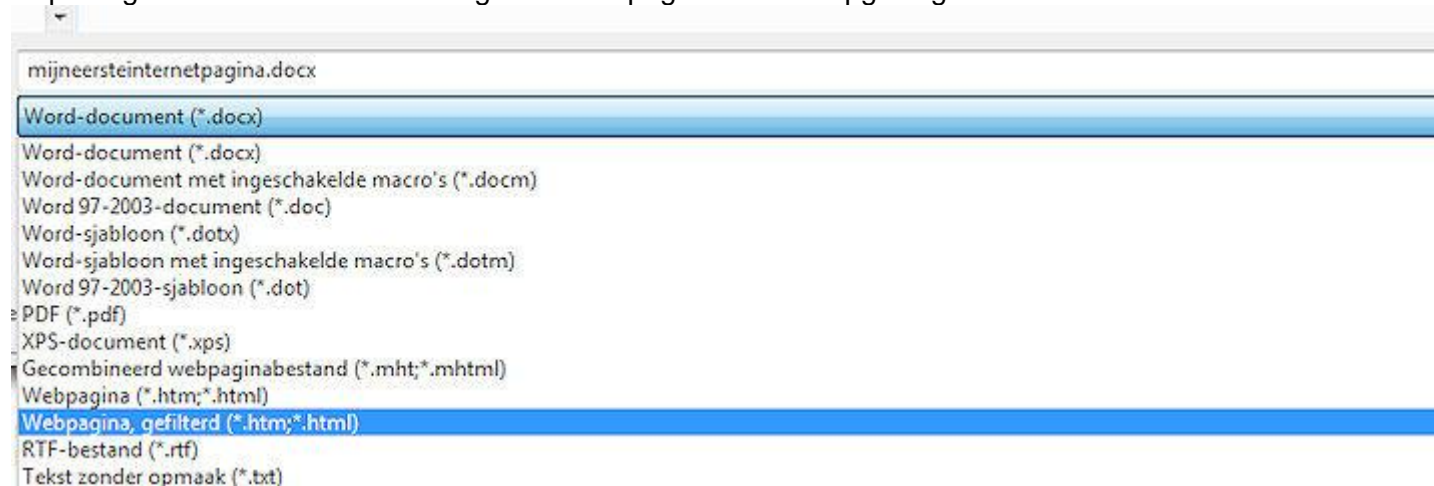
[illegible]

mijneersteinternetpagina.docx

Word-document (*.docx)

Word-document (*.docx)
Word-document met ingeschakelde macro's (*.docm)
Word 97-2003-document (*.doc)
Word-sjabloon (*.dotx)
Word-sjabloon met ingeschakelde macro's (*.dotm)
Word 97-2003-sjabloon (*.dot)
PDF (*.pdf)
XPS-document (*.xps)
Gecombineerd webpaginabestand (*.mht;*.mhtml)
Webpagina (*.htm;*.html)
Webpagina, gefilterd (*.htm;*.html)
RTF-bestand (*.rtf)
Tekst zonder opmaak (*.txt)